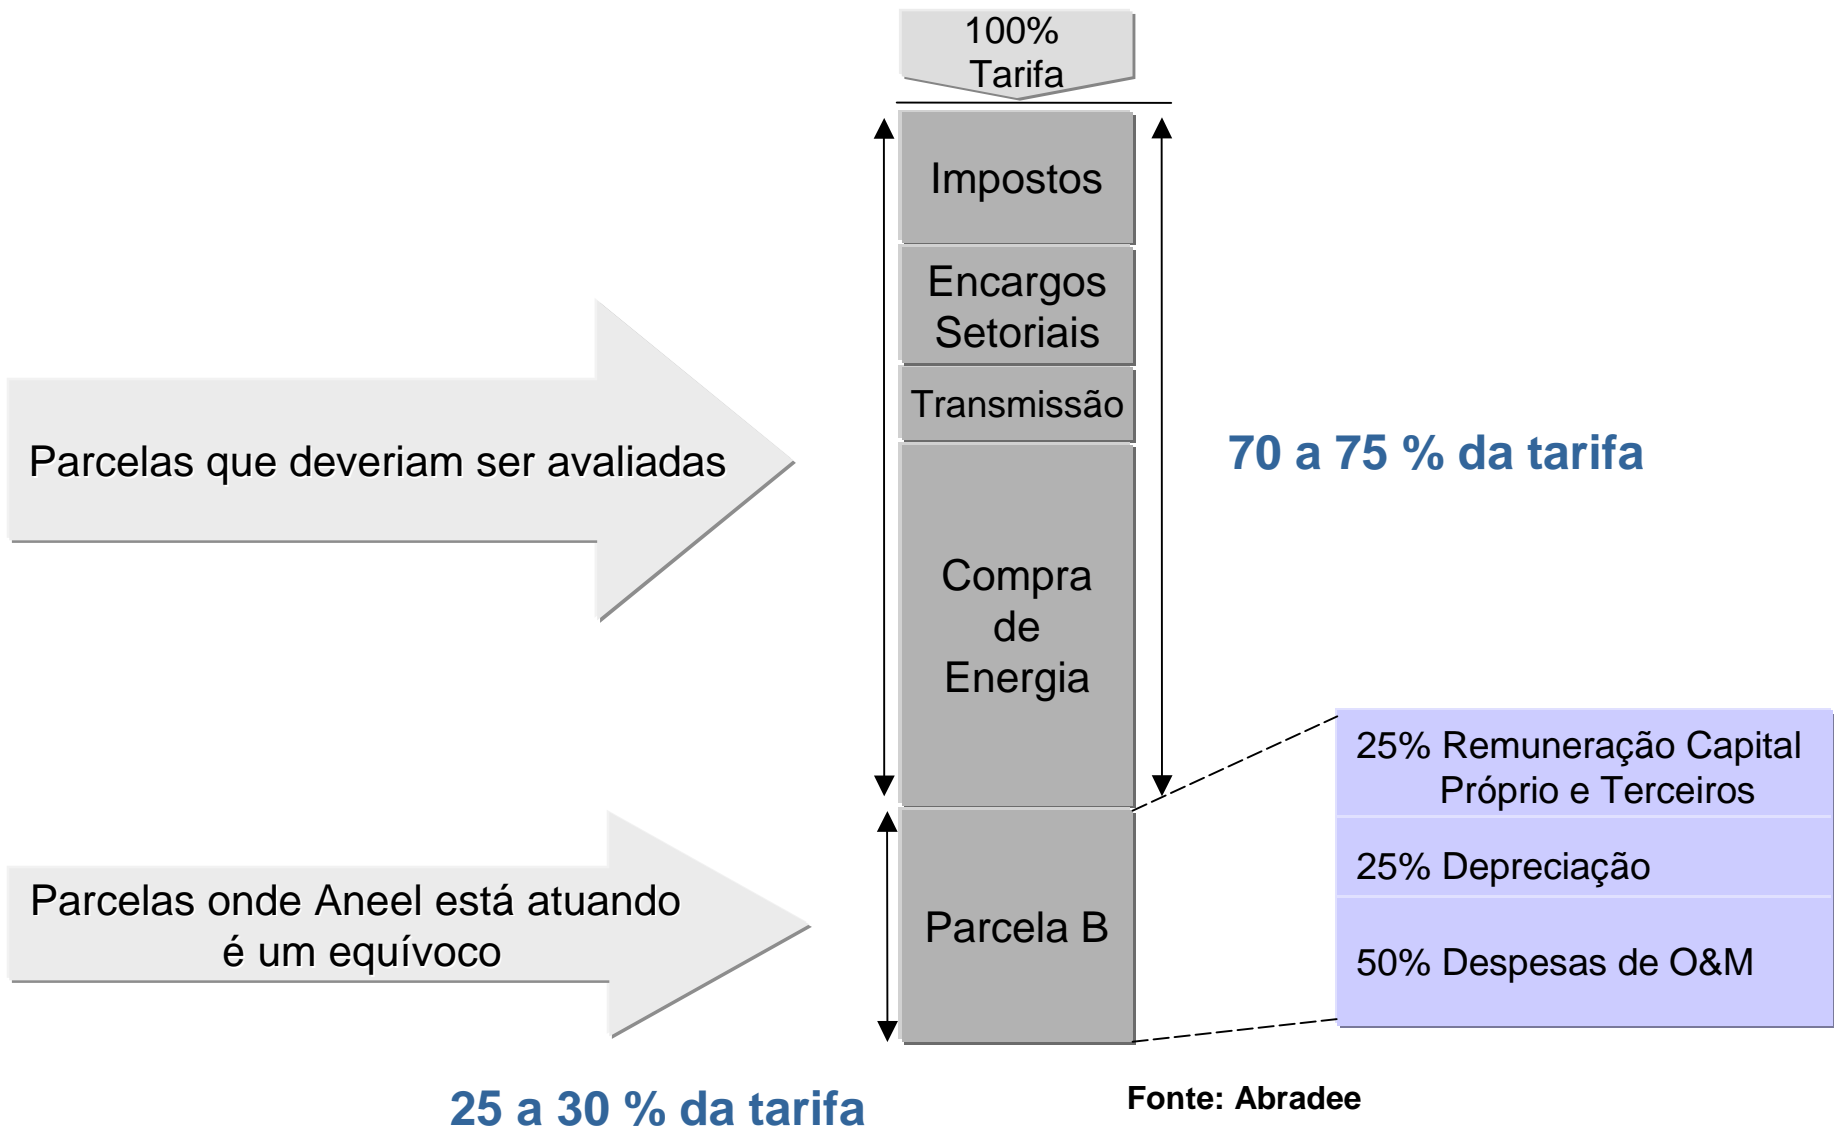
100% Tarifa

Impostos

Encargos Setoriais

Transmissão

Compra de Energia

Parcela B

Parcelas que deveriam ser avaliadas

70 a 75 % da tarifa

25% Remuneração Capital Próprio e Terceiros

25% Depreciação

50% Despesas de O&M

Parcelas onde Aneel está atuando é um equívoco

25 a 30 % da tarifa

Fonte: Abradee